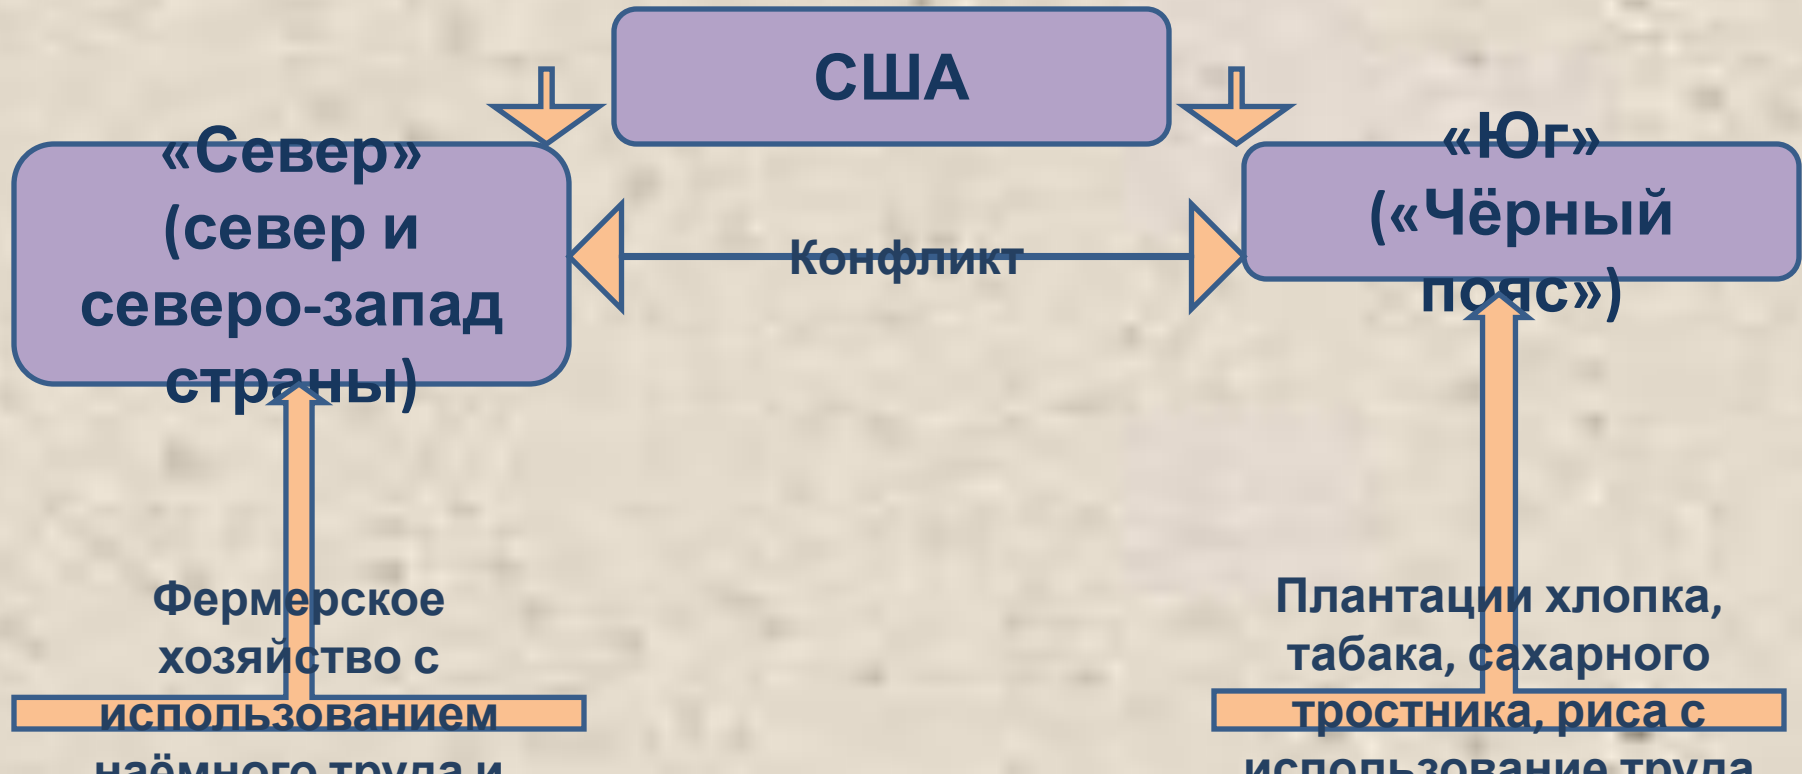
США

«Север» (север и северо-запад страны)

Конфликт

«Юг» («Чёрный пояс»)

Фермерское хозяйство с использованием наёмного труда и

Плантации хлопка, табака, сахарного тростника, риса с использование труда